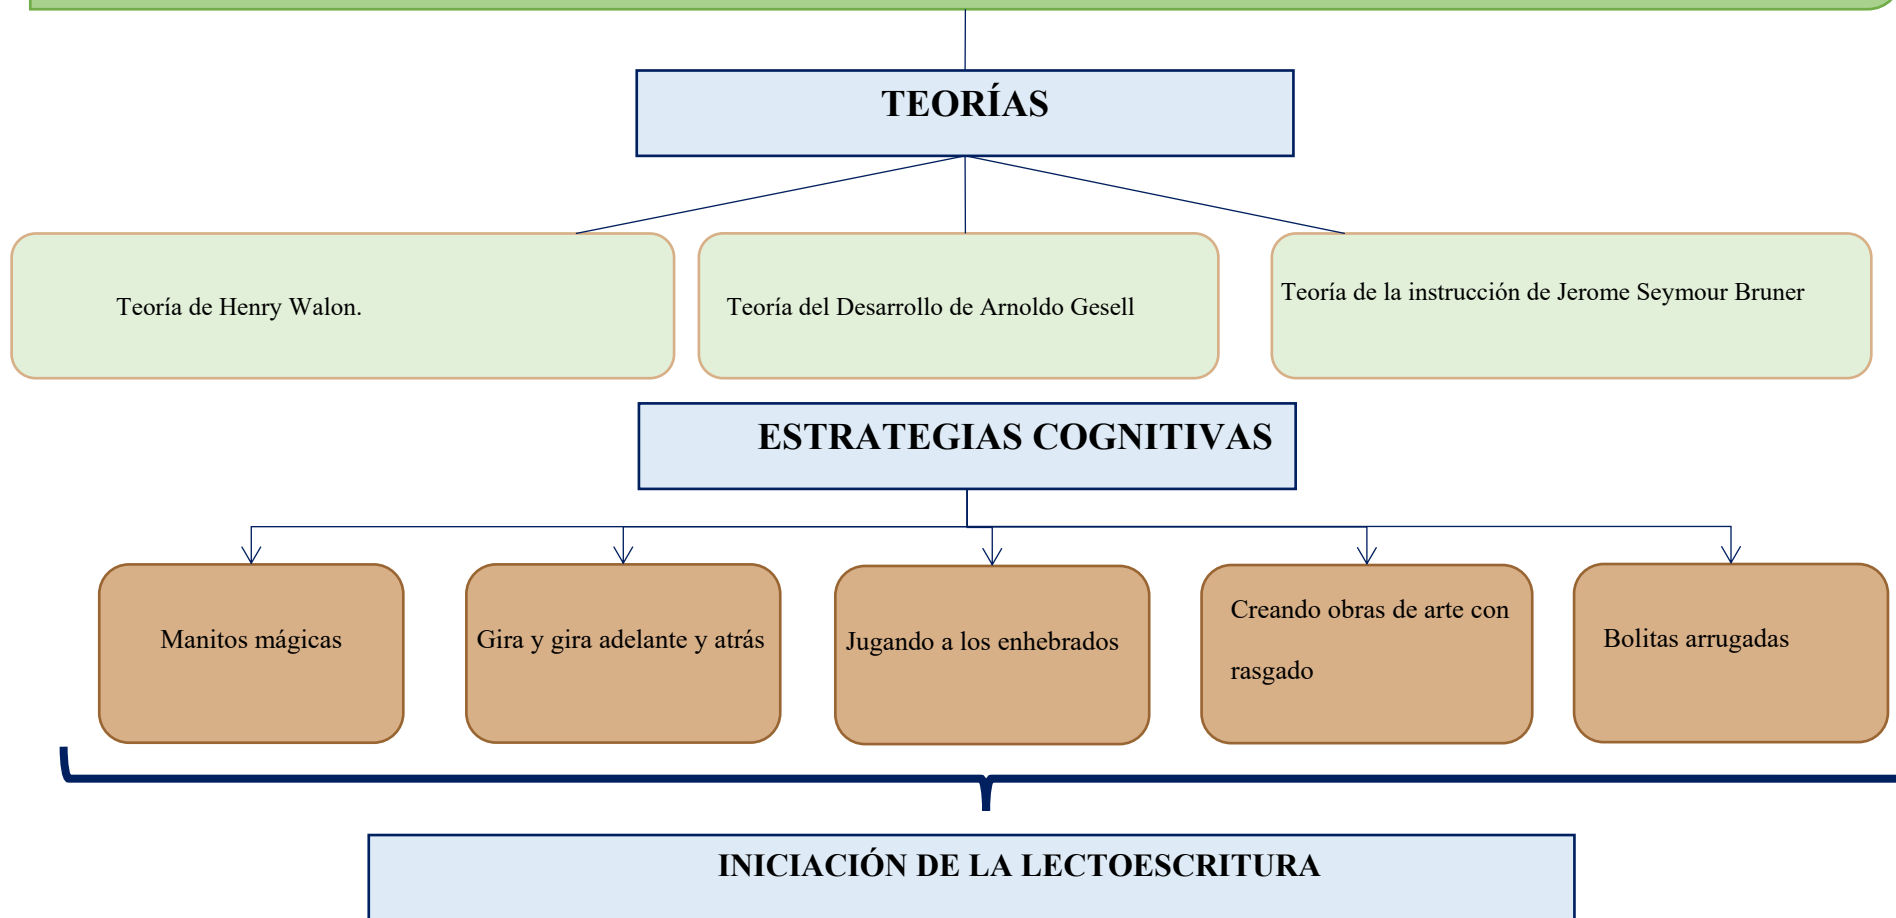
TEORÍAS

Teoría de Henry Walon.

Teoría del Desarrollo de Arnoldo Gesell

Teoría de la instrucción de Jerome Seymour Bruner

ESTRATEGIAS COGNITIVAS

Manitos mágicas

Gira y gira adelante y atrás

Jugando a los enhebrados

Creando obras de arte con rasgado

Bolitas arrugadas

INICIACIÓN DE LA LECTOESCRITURA